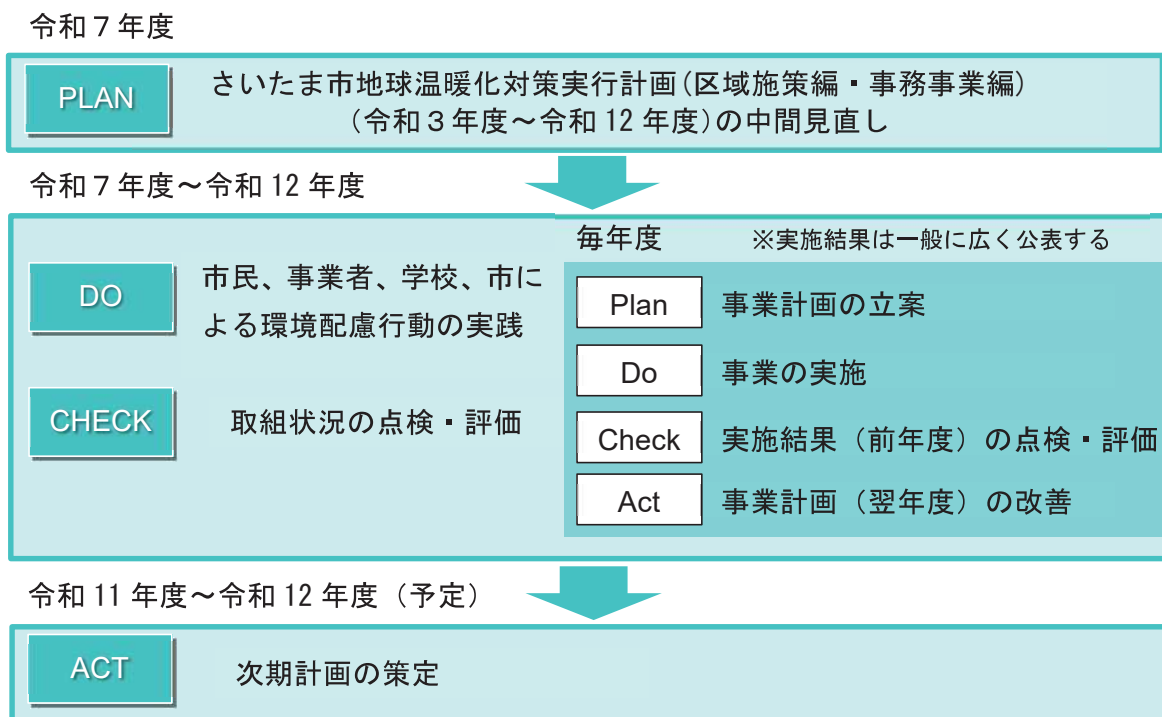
令和７年度

PLAN

さいたま市地球温暖化対策実行計画(区域施策編・事務事業編)
(令和３年度～令和 12 年度)の中間見直し

令和７年度～令和 12 年度

DO

市民、事業者、学校、市による環境配慮行動の実践

CHECK

取組状況の点検・評価

毎年度　※実施結果は一般に広く公表する

| Plan | 事業計画の立案 |
|---|---|
| Do | 事業の実施 |
| Check | 実施結果（前年度）の点検・評価 |
| Act | 事業計画（翌年度）の改善 |

令和 11 年度～令和 12 年度（予定）

ACT

次期計画の策定